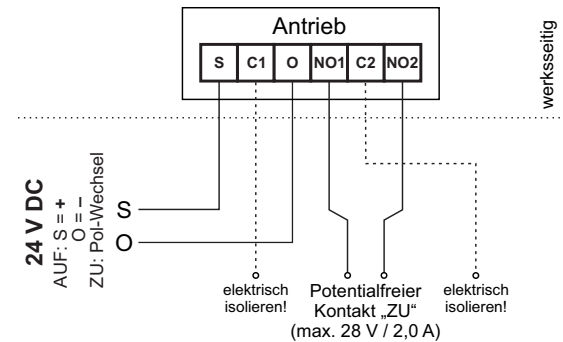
Antrieb

| S | C1 | O | NO1 | C2 | NO2 |
|---|---|---|---|---|---|

werksseitig

24 V DC
AUF: S = +
O = –
ZU: Pol-Wechsel

S
O

elektrisch isolieren!

Potentialfreier Kontakt „ZU“ (max. 28 V / 2,0 A)

elektrisch isolieren!